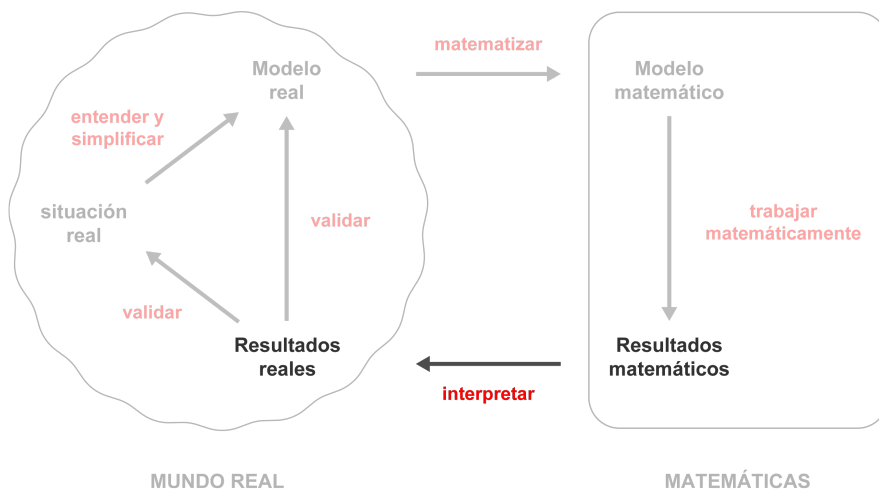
Modelo real

entender y simplificar

situación real

validar

validar

Resultados reales

matematizar

interpretar

Modelo matemático

trabajar matemáticamente

Resultados matemáticos

MUNDO REAL

MATEMÁTICAS